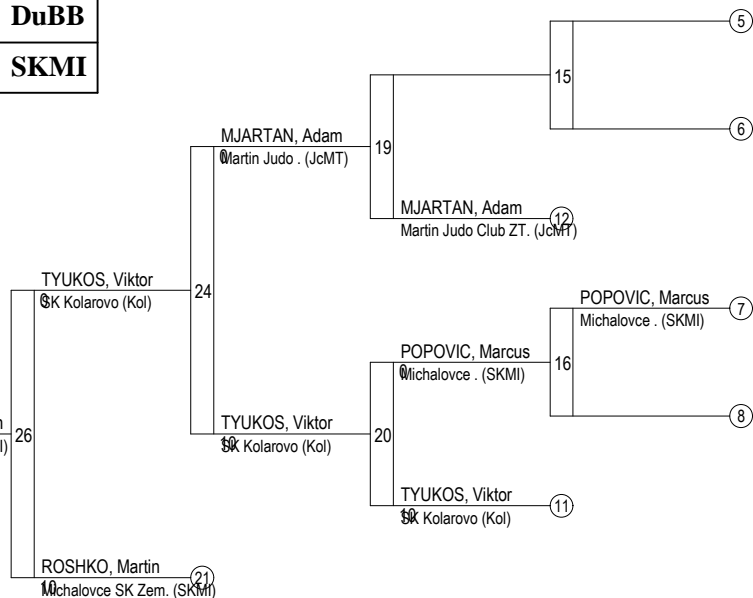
DuBB

SKMI

5

15

6

MJARTAN, Adam
0
Martin Judo . (JcMT)

19

MJARTAN, Adam
Martin Judo Club ZT. (JcMT)
12

TYUKOS, Viktor
0
SK Kolarovo (Kol)

24

POPOVIC, Marcus
Michalovce . (SKMI)
7

POPOVIC, Marcus
0
Michalovce . (SKMI)

16

n
l)

26

TYUKOS, Viktor
10
SK Kolarovo (Kol)

20

8

TYUKOS, Viktor
10
SK Kolarovo (Kol)
11

ROSHKO, Martin
10
Michalovce SK Zem. (SKMI)
21